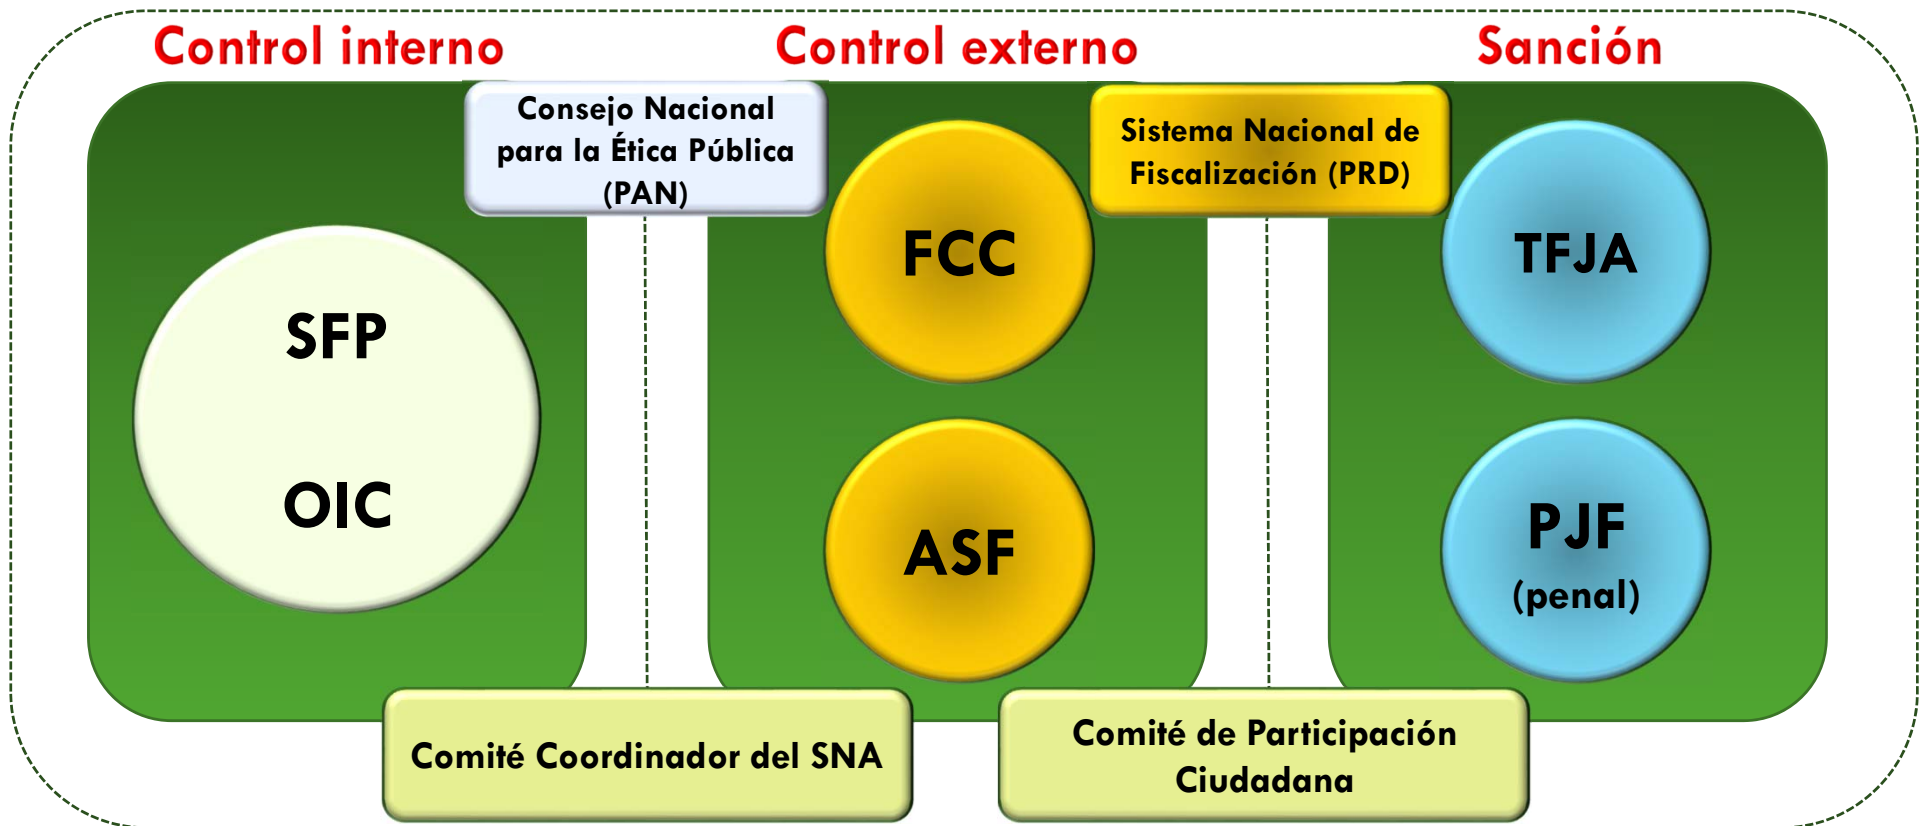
Control interno

Control externo

Sanción

Consejo Nacional para la Ética Pública (PAN)

Sistema Nacional de Fiscalización (PRD)

SFP

OIC

FCC

ASF

TFJA

PJF (penal)

Comité Coordinador del SNA

Comité de Participación Ciudadana